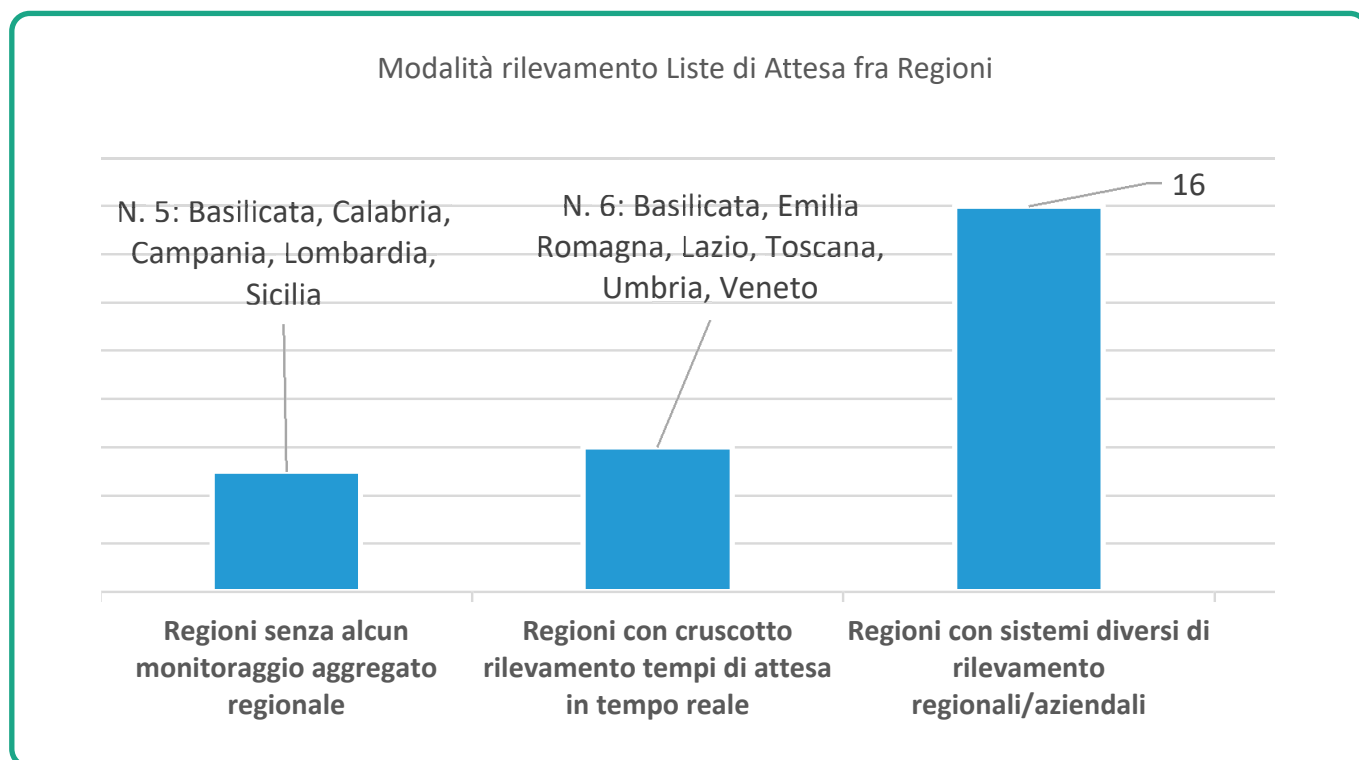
Modalità rilevamento Liste di Attesa fra Regioni

N. 5: Basilicata, Calabria, Campania, Lombardia, Sicilia

N. 6: Basilicata, Emilia Romagna, Lazio, Toscana, Umbria, Veneto

16

Regioni senza alcun monitoraggio aggregato regionale

Regioni con cruscotto rilevamento tempi di attesa in tempo reale

Regioni con sistemi diversi di rilevamento regionali/aziendali